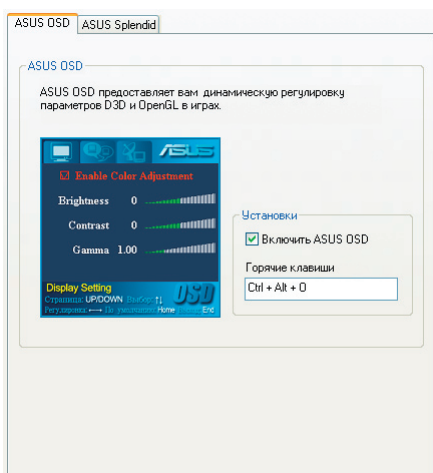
ASUS OSD | ASUS Splendid

ASUS OSD

ASUS OSD предоставляет вам динамическую регулировку параметров D3D и OpenGL в играх.

ASUS

Enable Color Adjustment

Brightness 0

Contrast 0

Gamma 1.00

Display Setting

Страница: UP/DOWN Выбор: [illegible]

Регулировка: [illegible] По умолчанию: Home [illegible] End

OSD

Установки

Включить ASUS OSD

Горячие клавиши

Ctrl + Alt + O